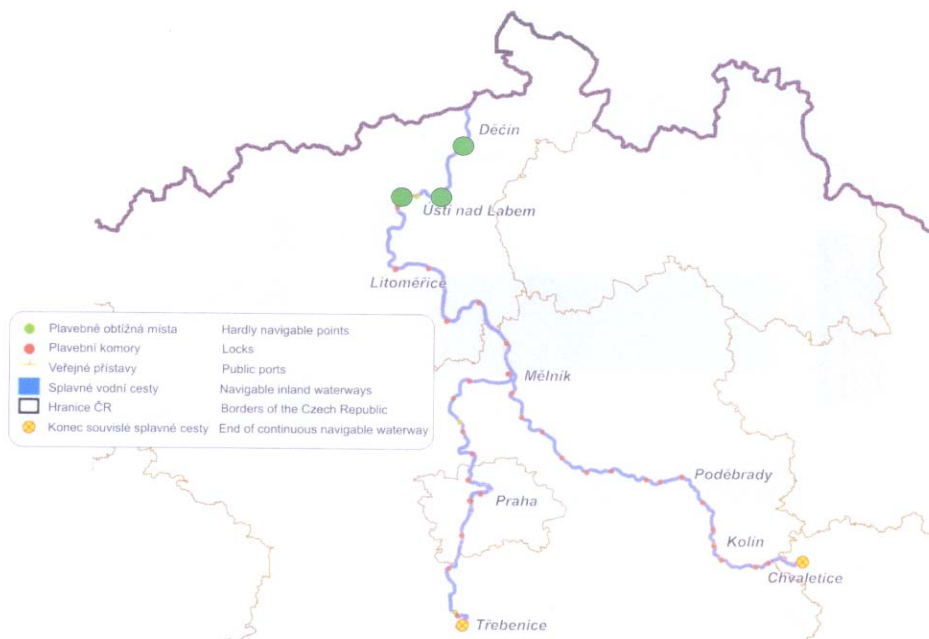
Děčín

Ústí nad Labem

Litoměřice

| | | |
|---|---|---|
| | Plavebně obtížná místa | Hardly navigable points |
| | Plavební komory | Locks |
| | Veřejné přístavy | Public ports |
| | Splavné vodní cesty | Navigable inland waterways |
| | Hranice ČR | Borders of the Czech Republic |
| | Konec souvislé splavné cesty | End of continuous navigable waterway |

Mělník

Poděbrady

Praha

Kolín

Chvaletice

Třebenice